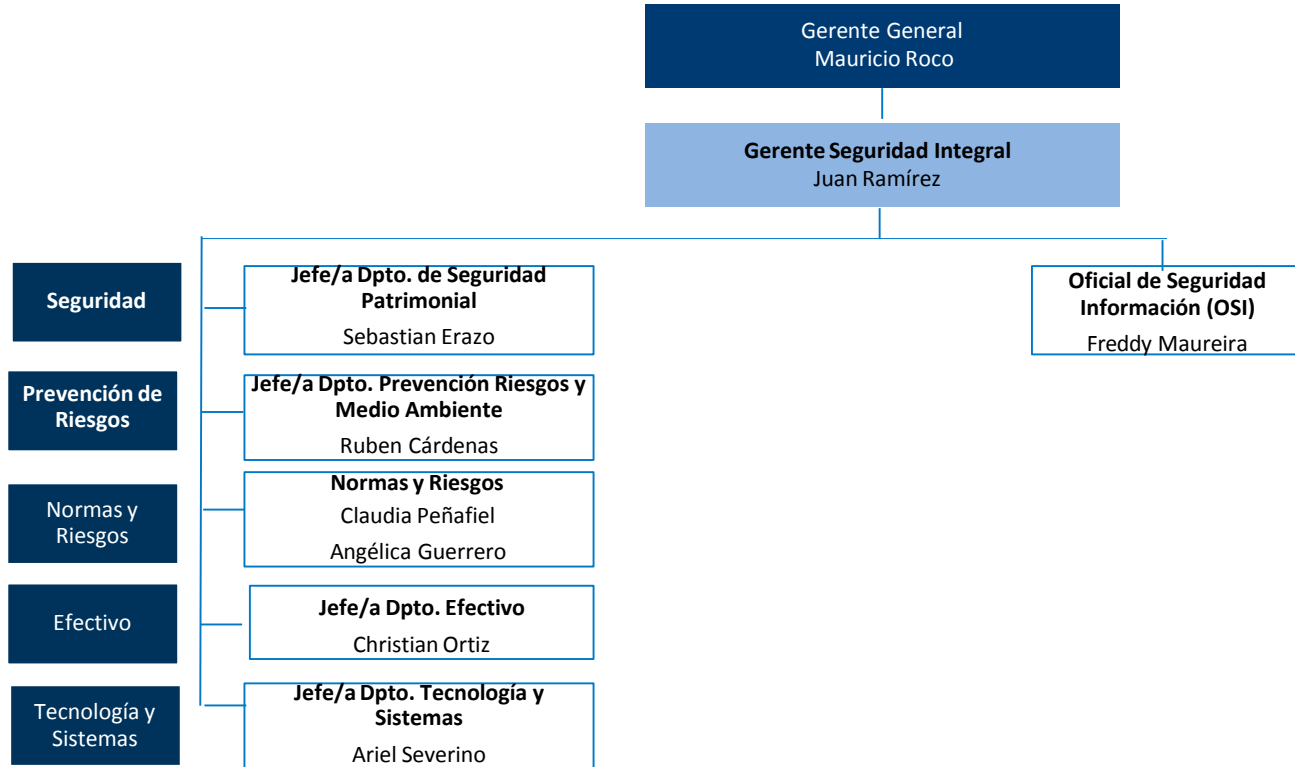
Gerente General
Mauricio Roco

Gerente Seguridad Integral
Juan Ramírez

Seguridad

Jefe/a Dpto. de Seguridad Patrimonial
Sebastian Erazo

Prevención de Riesgos

Jefe/a Dpto. Prevención Riesgos y Medio Ambiente
Ruben Cárdenas

Normas y Riesgos

Normas y Riesgos
Claudia Peñafiel
Angélica Guerrero

Efectivo

Jefe/a Dpto. Efectivo
Christian Ortiz

Tecnología y Sistemas

Jefe/a Dpto. Tecnología y Sistemas
Ariel Severino

Oficial de Seguridad Información (OSI)
Freddy Maureira